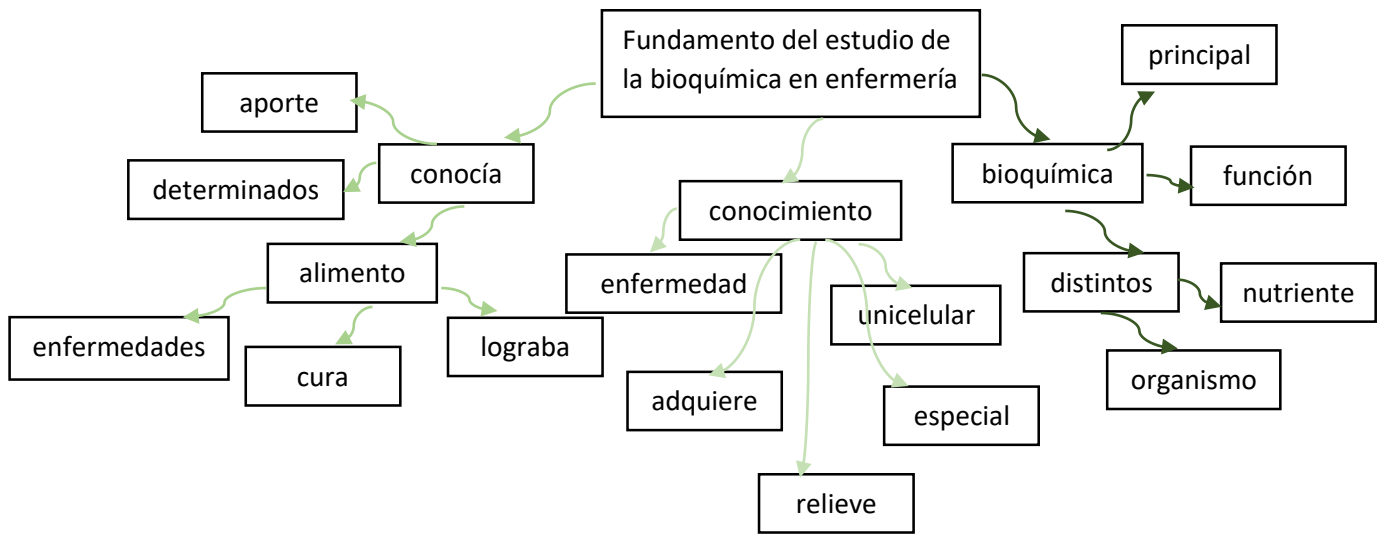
Fundamento del estudio de la bioquímica en enfermería

conocía

aporte

determinados

alimento

enfermedades

cura

lograba

conocimiento

enfermedad

adquiere

relieve

unicelular

especial

bioquímica

principal

función

distintos

nutriente

organismo